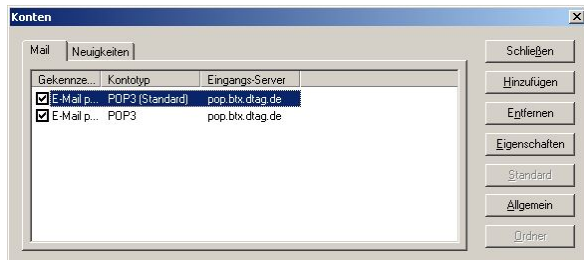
Konten

Mail | Neuigkeiten

| Gekennze... | Kontotyp | Eingangs-Server |
|---|---|---|
| E-Mail p... | POP3 (Standard) | pop.btx.dtag.de |
| E-Mail p... | POP3 | pop.btx.dtag.de |

Schließen
Hinzufügen
Entfernen
Eigenschaften
Standard
Allgemein
Ordner